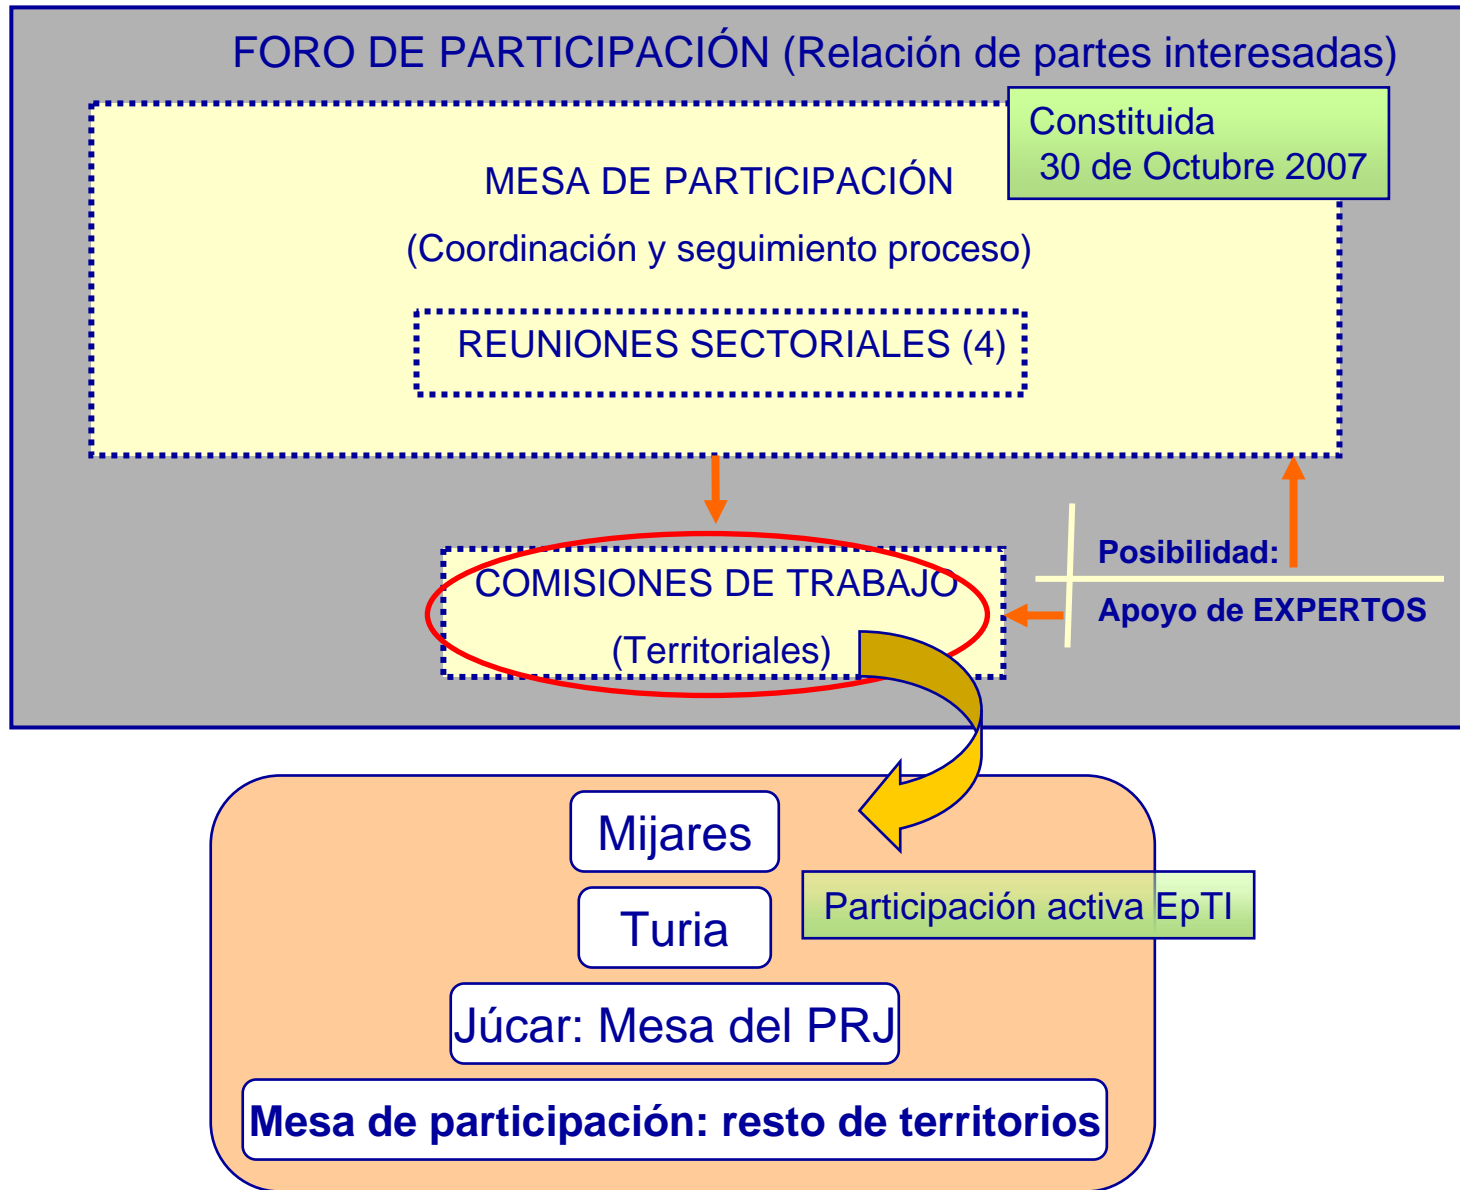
FORO DE PARTICIPACIÓN (Relación de partes interesadas)

Constituida
30 de Octubre 2007

MESA DE PARTICIPACIÓN

(Coordinación y seguimiento proceso)

REUNIONES SECTORIALES (4)

COMISIONES DE TRABAJO

(Territoriales)

Posibilidad:

Apoyo de EXPERTOS

Mijares

Turia

Participación activa EpTI

Júcar: Mesa del PRJ

Mesa de participación: resto de territorios